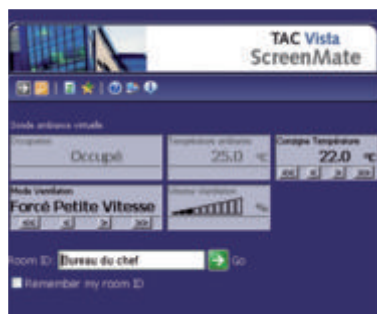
TAC Vista
ScreenMate

Sonde ambiance virtuelle

Occupation
Occupé

Température ambiante
25.0 °C

Consigne Température
22.0 °C
<< < > >>

Mode Ventilation
Forcé Petite Vitesse
<< < > >>

Vitesse Ventilation
%

Room ID: Bureau du chef
Go

Remember my room ID